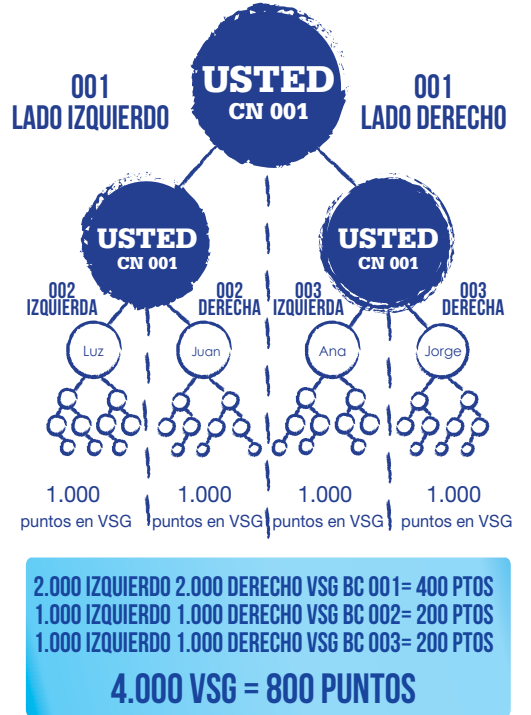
USTED
CN 001

001
LADO IZQUIERDO

001
LADO DERECHO

USTED
CN 001

USTED
CN 001

002
IZQUIERDA

002
DERECHA

003
IZQUIERDA

003
DERECHA

Luz

Juan

Ana

Jorge

1.000
puntos en VSG

1.000
puntos en VSG

1.000
puntos en VSG

1.000
puntos en VSG

2.000 IZQUIERDO 2.000 DERECHO VSG BC 001= 400 PTOS
1.000 IZQUIERDO 1.000 DERECHO VSG BC 002= 200 PTOS
1.000 IZQUIERDO 1.000 DERECHO VSG BC 003= 200 PTOS

4.000 VSG = 800 PUNTOS